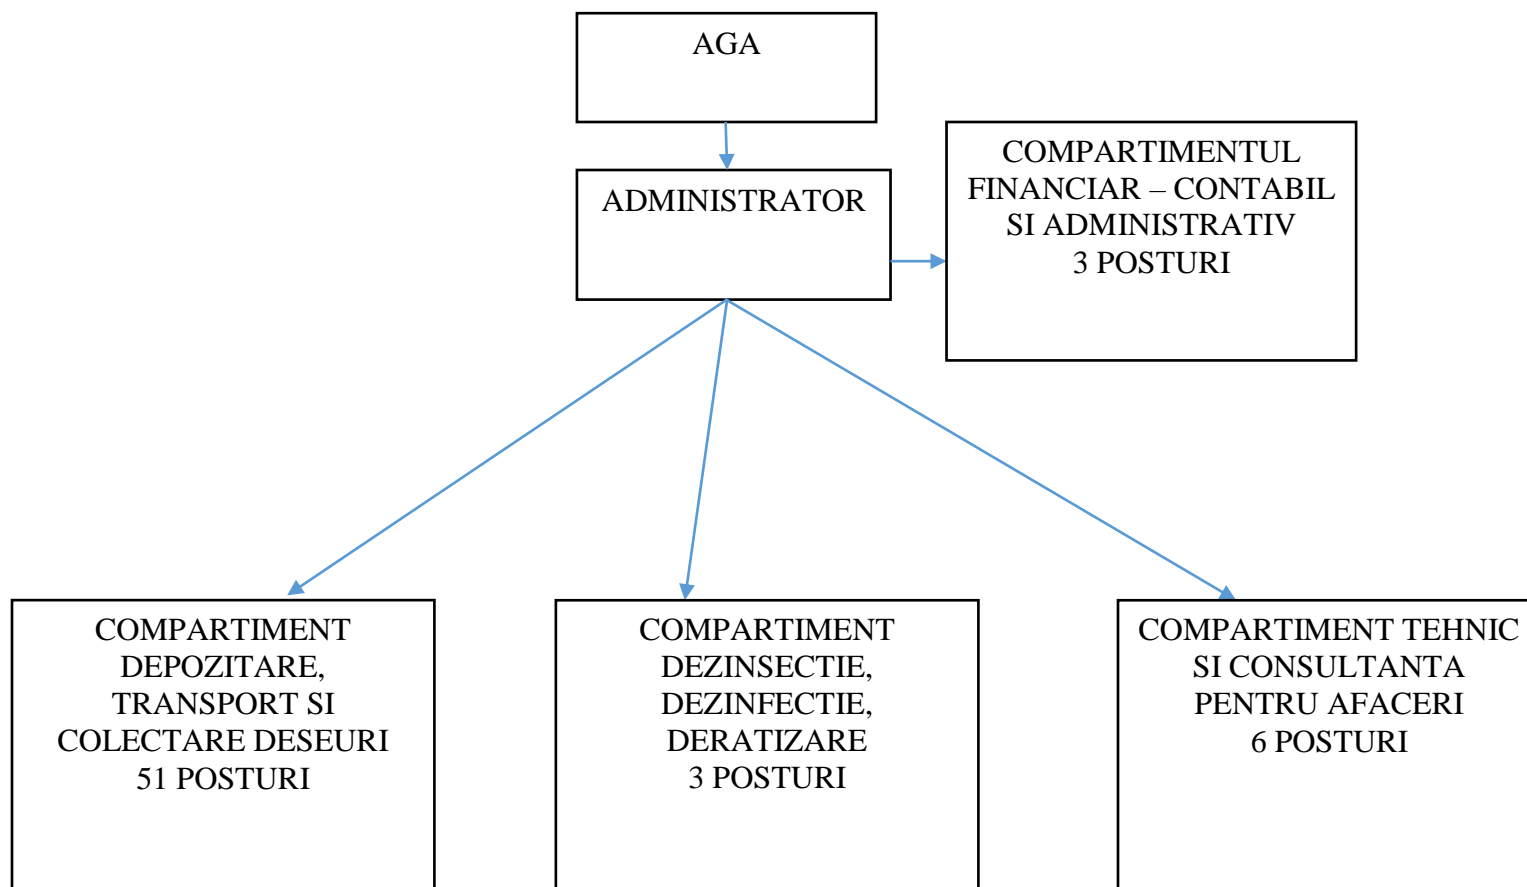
AGA

ADMINISTRATOR

COMPARTIMENTUL FINANCIAR – CONTABIL SI ADMINISTRATIV
3 POSTURI

COMPARTIMENT DEPOZITARE, TRANSPORT SI COLECTARE DESEURI
51 POSTURI

COMPARTIMENT DEZINSECTIE, DEZINFECTIE, DERATIZARE
3 POSTURI

COMPARTIMENT TEHNIC SI CONSULTANTA PENTRU AFACERI
6 POSTURI